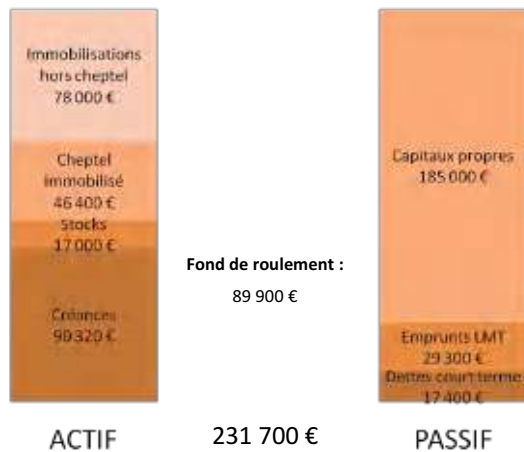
Immobilisations hors cheptel
78 000 €

Cheptel immobilisé
46 400 €

Stocks
17 000 €

Créances
90 320 €

Fond de roulement :
89 900 €

Capitaux propres
185 000 €

Emprunts LMT
29 300 €

Dettes court terme
17 400 €

ACTIF

231 700 €

PASSIF